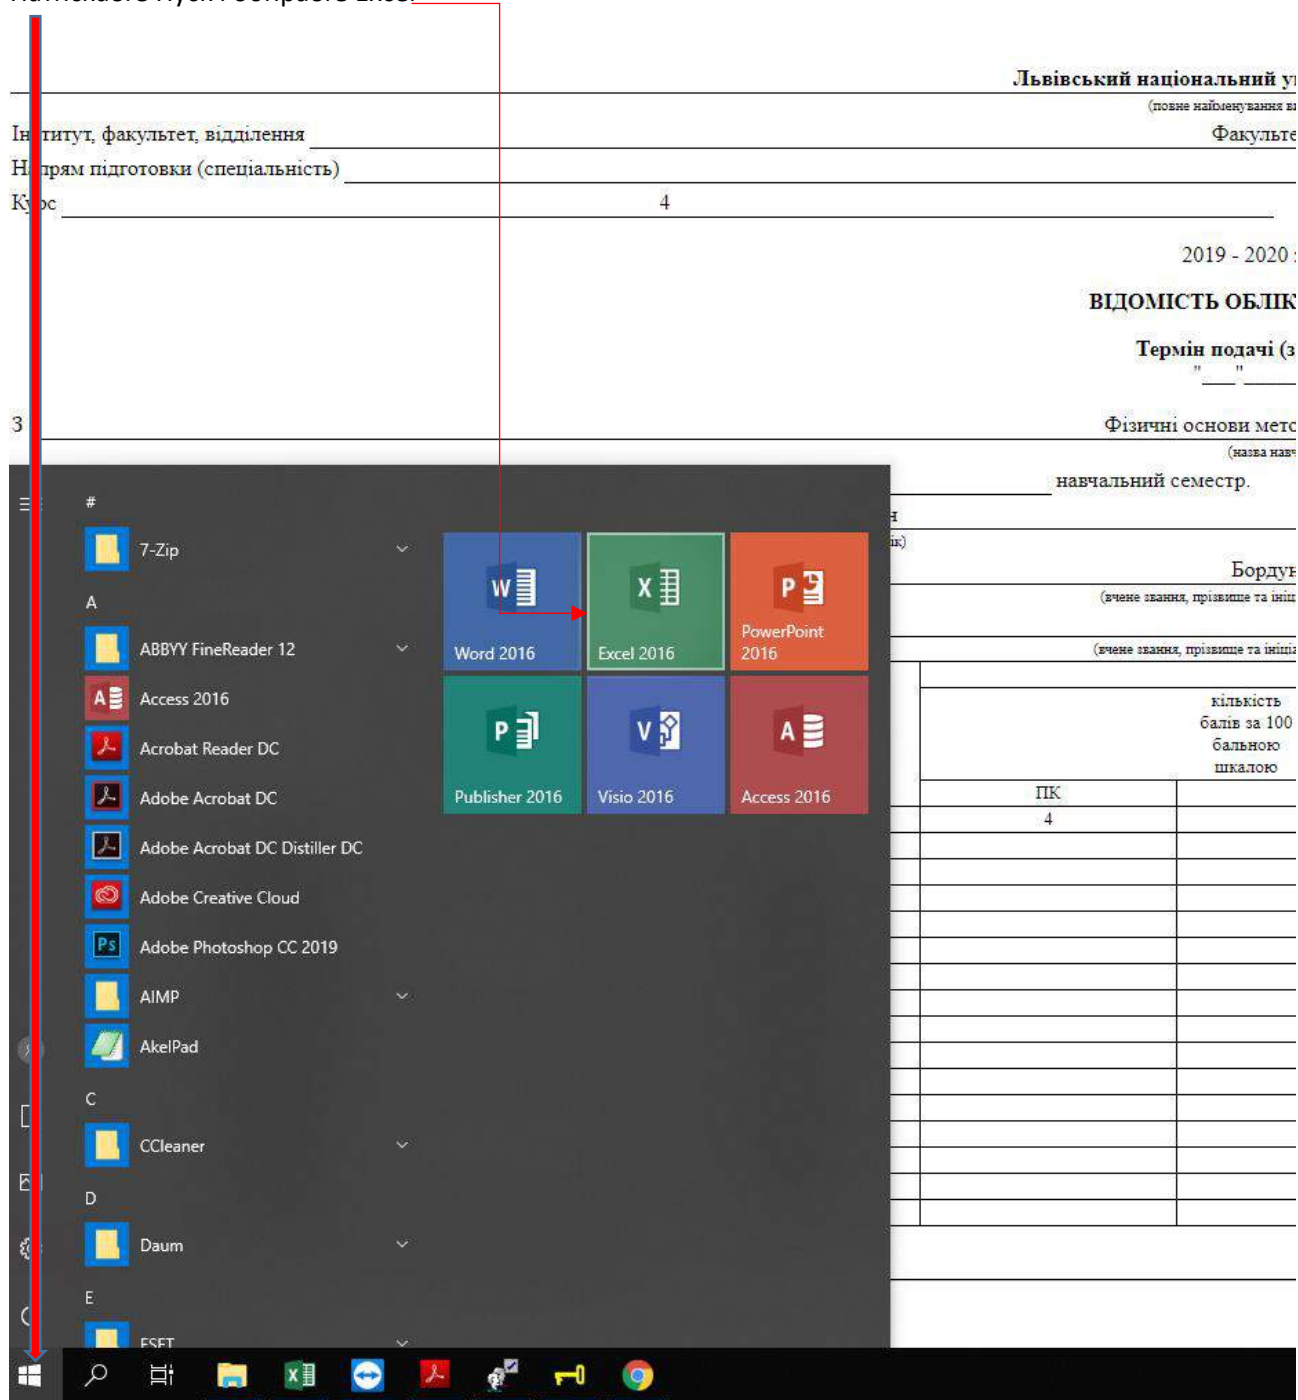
Натискаєте Пуск і обираєте Exel

Львівський національний у
(повне найменування в
Ін титут, факультет, відділення
Факульте
Н прям підготовки (спеціальність)
Ку с 4

2019 - 2020

ВІДОМІСТЬ ОБЛІК

Термін подачі (з
"___"_____

З
Фізичні основи мето
(назва навч
навчальний семестр.

Бордун
(вчене звання, прізвище та ініц
(вчене звання, прізвище та ініці

| кількість балів за 100 бальною шкалою |
|---|
| ПК |
| 4 |

#
7-Zip
A
ABBYY FineReader 12
Access 2016
Acrobat Reader DC
Adobe Acrobat DC
Adobe Acrobat DC Distiller DC
Adobe Creative Cloud
Adobe Photoshop CC 2019
AIMP
AkelPad
C
CCleaner
D
Daum
E
ESET

Word 2016
Excel 2016
PowerPoint 2016
Publisher 2016
Visio 2016
Access 2016